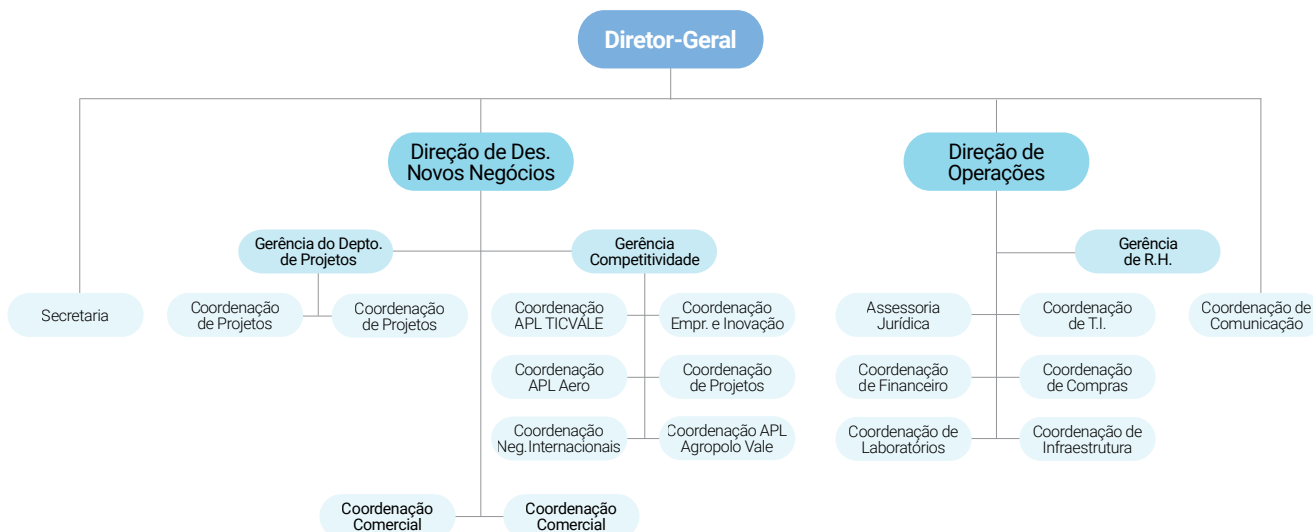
Diretor-Geral

Direção de Des. Novos Negócios

Direção de Operações

Gerência do Depto. de Projetos

Gerência Competitividade

Gerência de R.H.

Secretaria

Coordenação de Projetos

Coordenação de Projetos

Coordenação APL TICVALE

Coordenação Empr. e Inovação

Coordenação APL Aero

Coordenação de Projetos

Coordenação Neg.Internacionais

Coordenação APL Agropolo Vale

Assessoria Jurídica

Coordenação de T.I.

Coordenação de Financeiro

Coordenação de Compras

Coordenação de Laboratórios

Coordenação de Infraestrutura

Coordenação de Comunicação

Coordenação Comercial

Coordenação Comercial